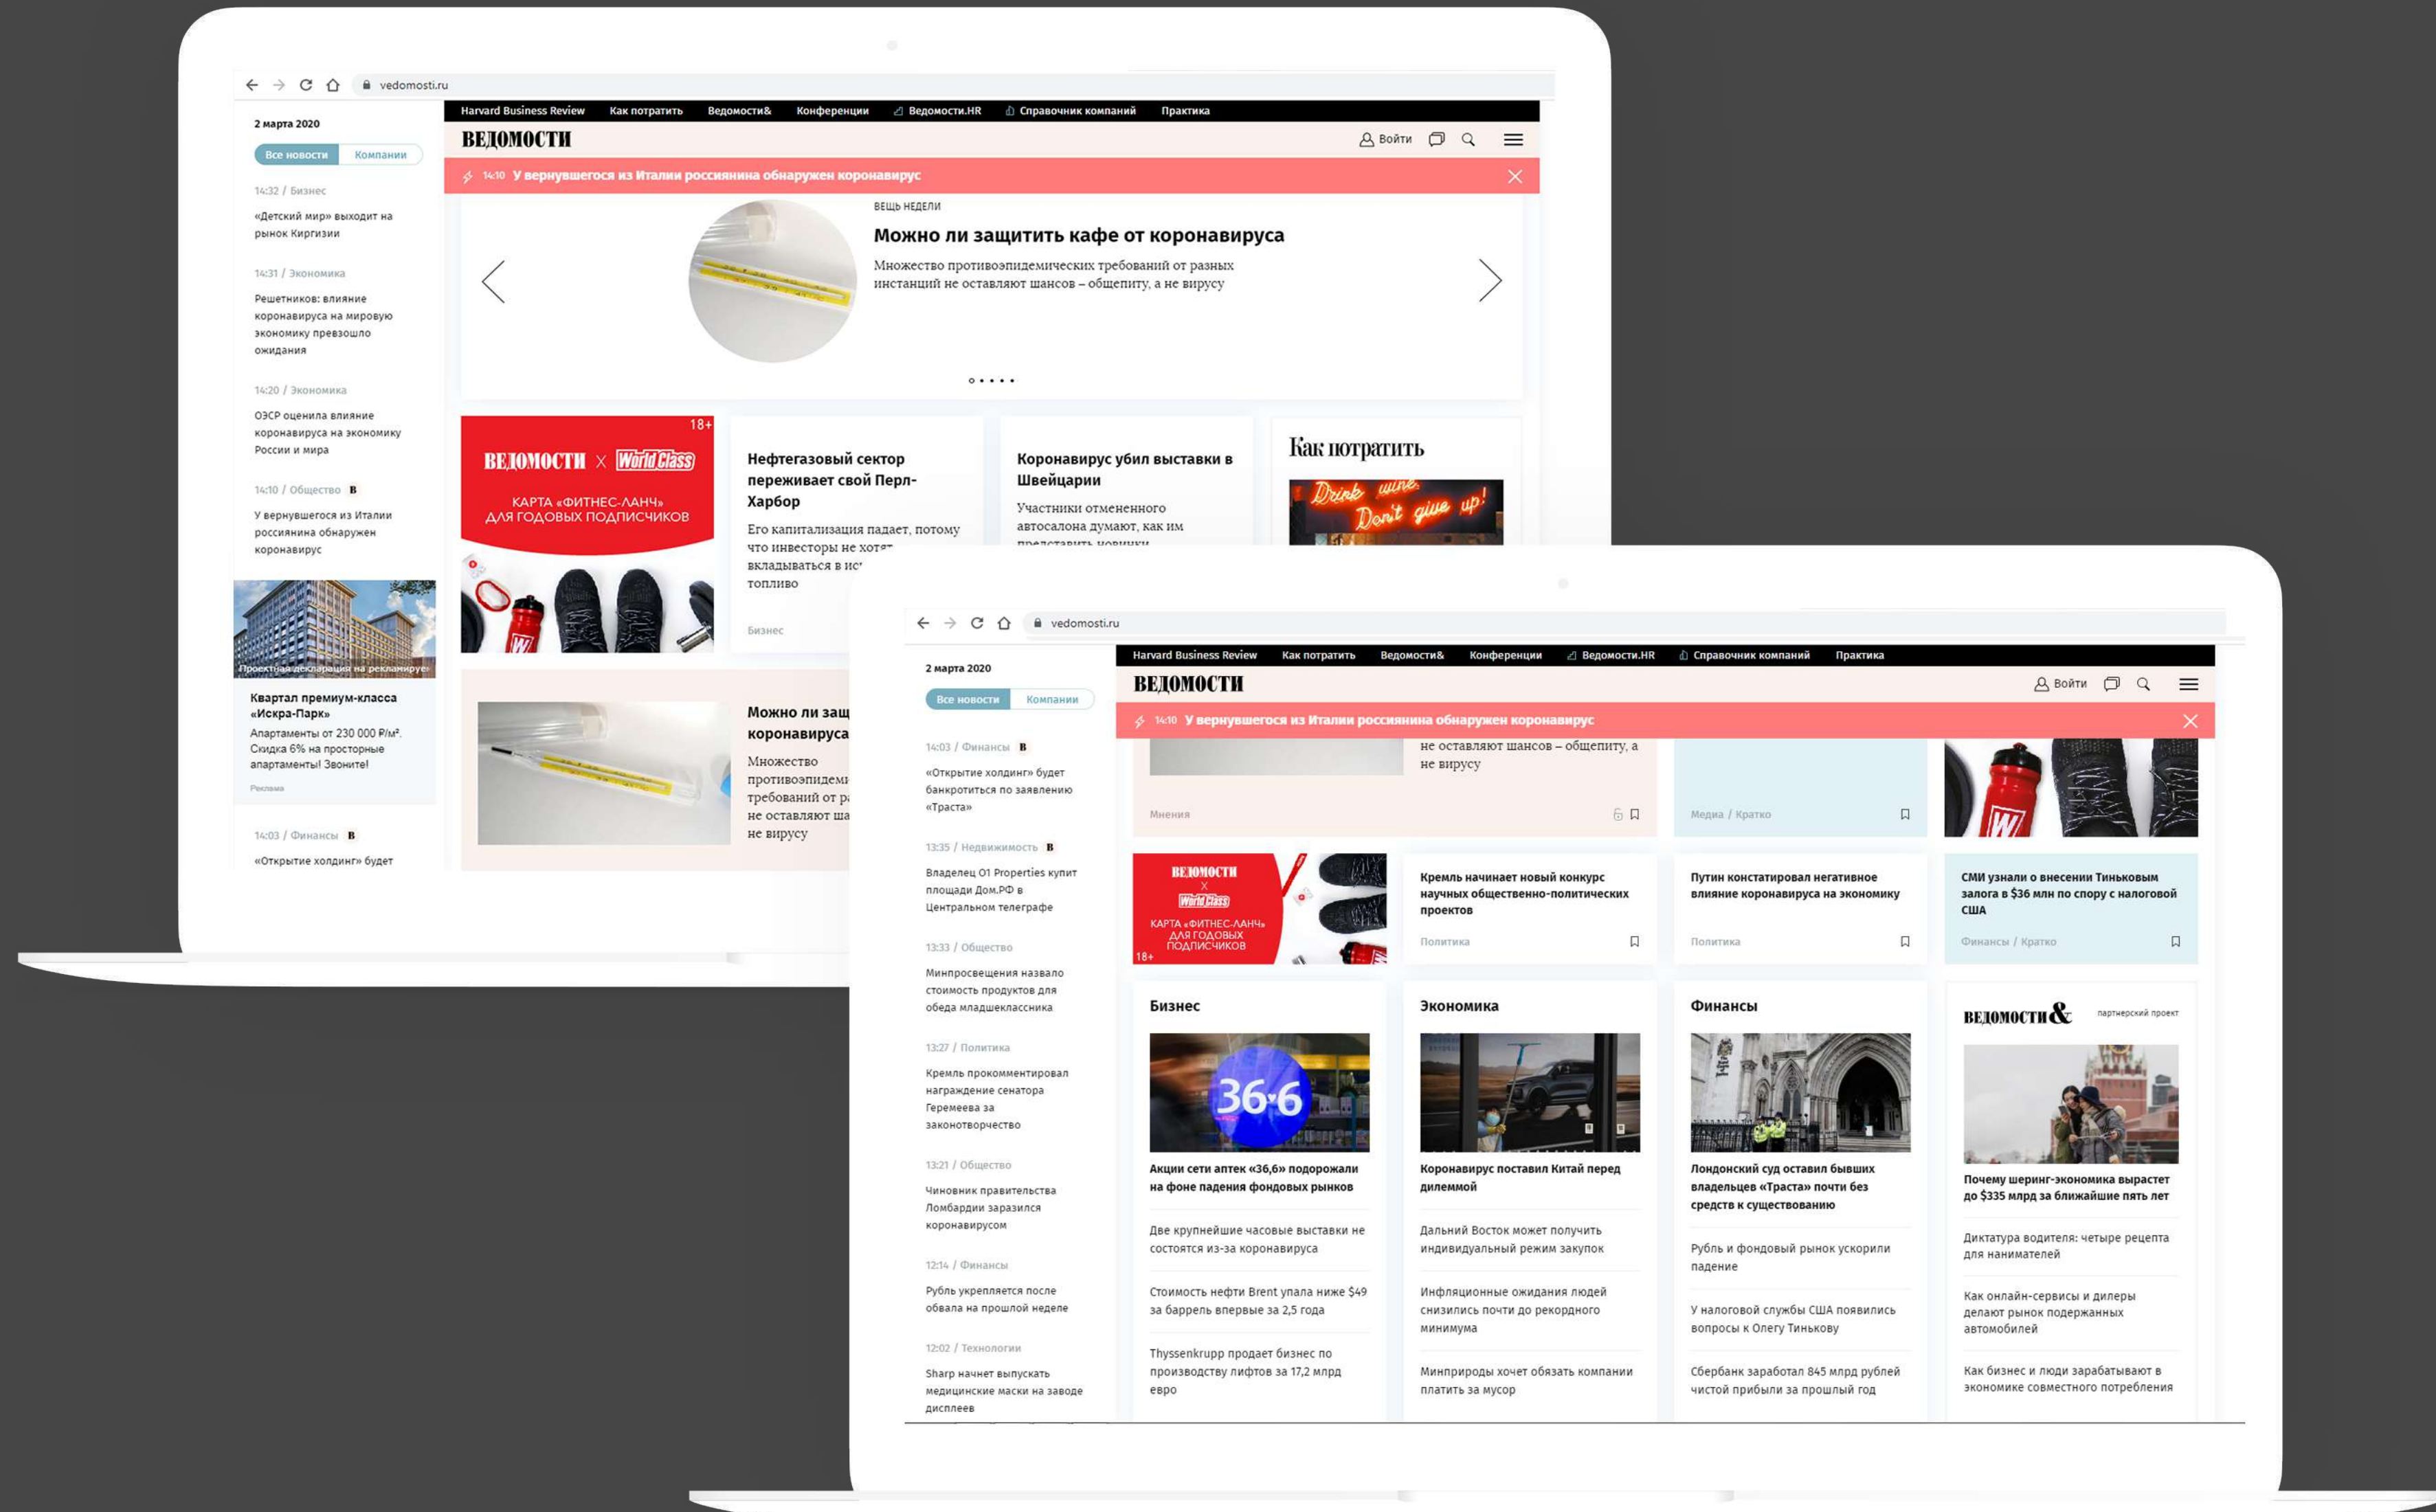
vedomosti.ru

Harvard Business Review Как потратить Ведомости& Конференции Ведомости.HR Справочник компаний Практика

2 марта 2020

Все новости Компании

14:32 / Бизнес
«Детский мир» выходит на рынок Киргизии

14:31 / Экономика
Решетников: влияние коронавируса на мировую экономику превзошло ожидания

14:20 / Экономика
ОЭСР оценила влияние коронавируса на экономику России и мира

14:10 / Общество
У вернувшегося из Италии россиянина обнаружен коронавирус

Проектная декларация на рекламируе
Квартал премиум-класса «Искра-Парк»
Апартаменты от 230 000 ₽/м². Скидка 6% на просторные апартаменты! Звоните!
Реклама

14:03 / Финансы
«Открытие холдинг» будет

ВЕДОМОСТИ Войти

14:10 У вернувшегося из Италии россиянина обнаружен коронавирус

ВЕЩЬ НЕДЕЛИ
Можно ли защитить кафе от коронавируса
Множество противоэпидемических требований от разных инстанций не оставляют шансов – общепиту, а не вирусу

18+
ВЕДОМОСТИ × World Class
КАРТА «ФИТНЕС-ЛАНЧ» ДЛЯ ГОДОВЫХ ПОДПИСЧИКОВ

Нефтегазовый сектор переживает свой Перл-Харбор
Его капитализация падает, потому что инвесторы не хот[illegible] вкладываться в ис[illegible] топливо
Бизнес

Коронавирус убил выставки в Швейцарии
Участники отмененного автосалона думают, как им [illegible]

Как потратить
Drink wine. Don't give up!

Можно ли защ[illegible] коронавируса
Множество противоэпидеми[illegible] требований от р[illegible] не оставляют ша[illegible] не вирусу

vedomosti.ru

Harvard Business Review Как потратить Ведомости& Конференции Ведомости.HR Справочник компаний Практика

2 марта 2020

Все новости Компании

14:03 / Финансы
«Открытие холдинг» будет банкротиться по заявлению «Траста»

13:35 / Недвижимость
Владелец O1 Properties купит площади Дом.РФ в Центральном телеграфе

13:33 / Общество
Минпросвещения назвало стоимость продуктов для обеда младшеклассника

13:27 / Политика
Кремль прокомментировал награждение сенатора Геремеева за законотворчество

13:21 / Общество
Чиновник правительства Ломбардии заразился коронавирусом

12:14 / Финансы
Рубль укрепляется после обвала на прошлой неделе

12:02 / Технологии
Sharp начнет выпускать медицинские маски на заводе дисплеев

ВЕДОМОСТИ Войти

14:10 У вернувшегося из Италии россиянина обнаружен коронавирус

не оставляют шансов – общепиту, а не вирусу
Мнения

Медиа / Кратко

ВЕДОМОСТИ × World Class
КАРТА «ФИТНЕС-ЛАНЧ» ДЛЯ ГОДОВЫХ ПОДПИСЧИКОВ
18+

Кремль начинает новый конкурс научных общественно-политических проектов
Политика

Путин констатировал негативное влияние коронавируса на экономику
Политика

СМИ узнали о внесении Тиньковым залога в $36 млн по спору с налоговой США
Финансы / Кратко

Бизнес
Акции сети аптек «36,6» подорожали на фоне падения фондовых рынков
Две крупнейшие часовые выставки не состоятся из-за коронавируса
Стоимость нефти Brent упала ниже $49 за баррель впервые за 2,5 года
Thyssenkrupp продает бизнес по производству лифтов за 17,2 млрд евро

Экономика
Коронавирус поставил Китай перед дилеммой
Дальний Восток может получить индивидуальный режим закупок
Инфляционные ожидания людей снизились почти до рекордного минимума
Минприроды хочет обязать компании платить за мусор

Финансы
Лондонский суд оставил бывших владельцев «Траста» почти без средств к существованию
Рубль и фондовый рынок ускорили падение
У налоговой службы США появились вопросы к Олегу Тинькову
Сбербанк заработал 845 млрд рублей чистой прибыли за прошлый год

ВЕДОМОСТИ& партнерский проект
Почему шеринг-экономика вырастет до $335 млрд за ближайшие пять лет
Диктатура водителя: четыре рецепта для нанимателей
Как онлайн-сервисы и дилеры делают рынок подержанных автомобилей
Как бизнес и люди зарабатывают в экономике совместного потребления